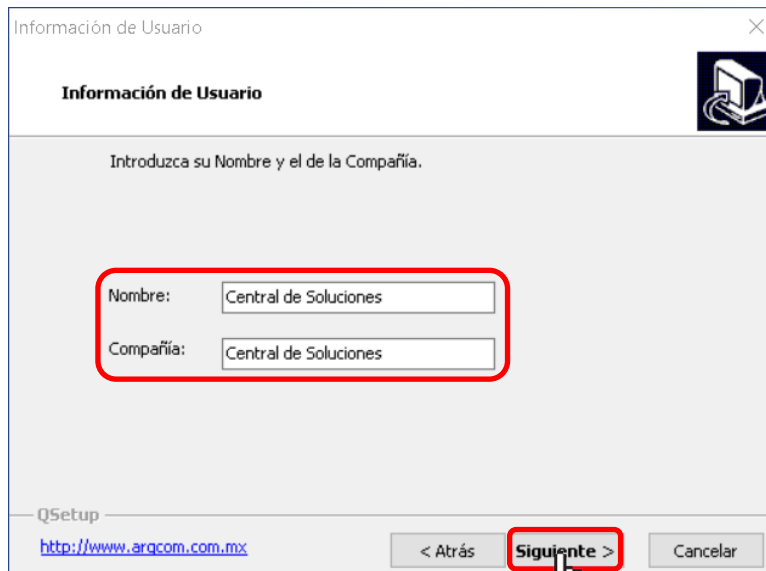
Información de Usuario

Información de Usuario

Introduzca su Nombre y el de la Compañía.

Nombre: Central de Soluciones

Compañía: Central de Soluciones

QSetup

http://www.arqcom.com.mx

< Atrás

Siguiente >

Cancelar